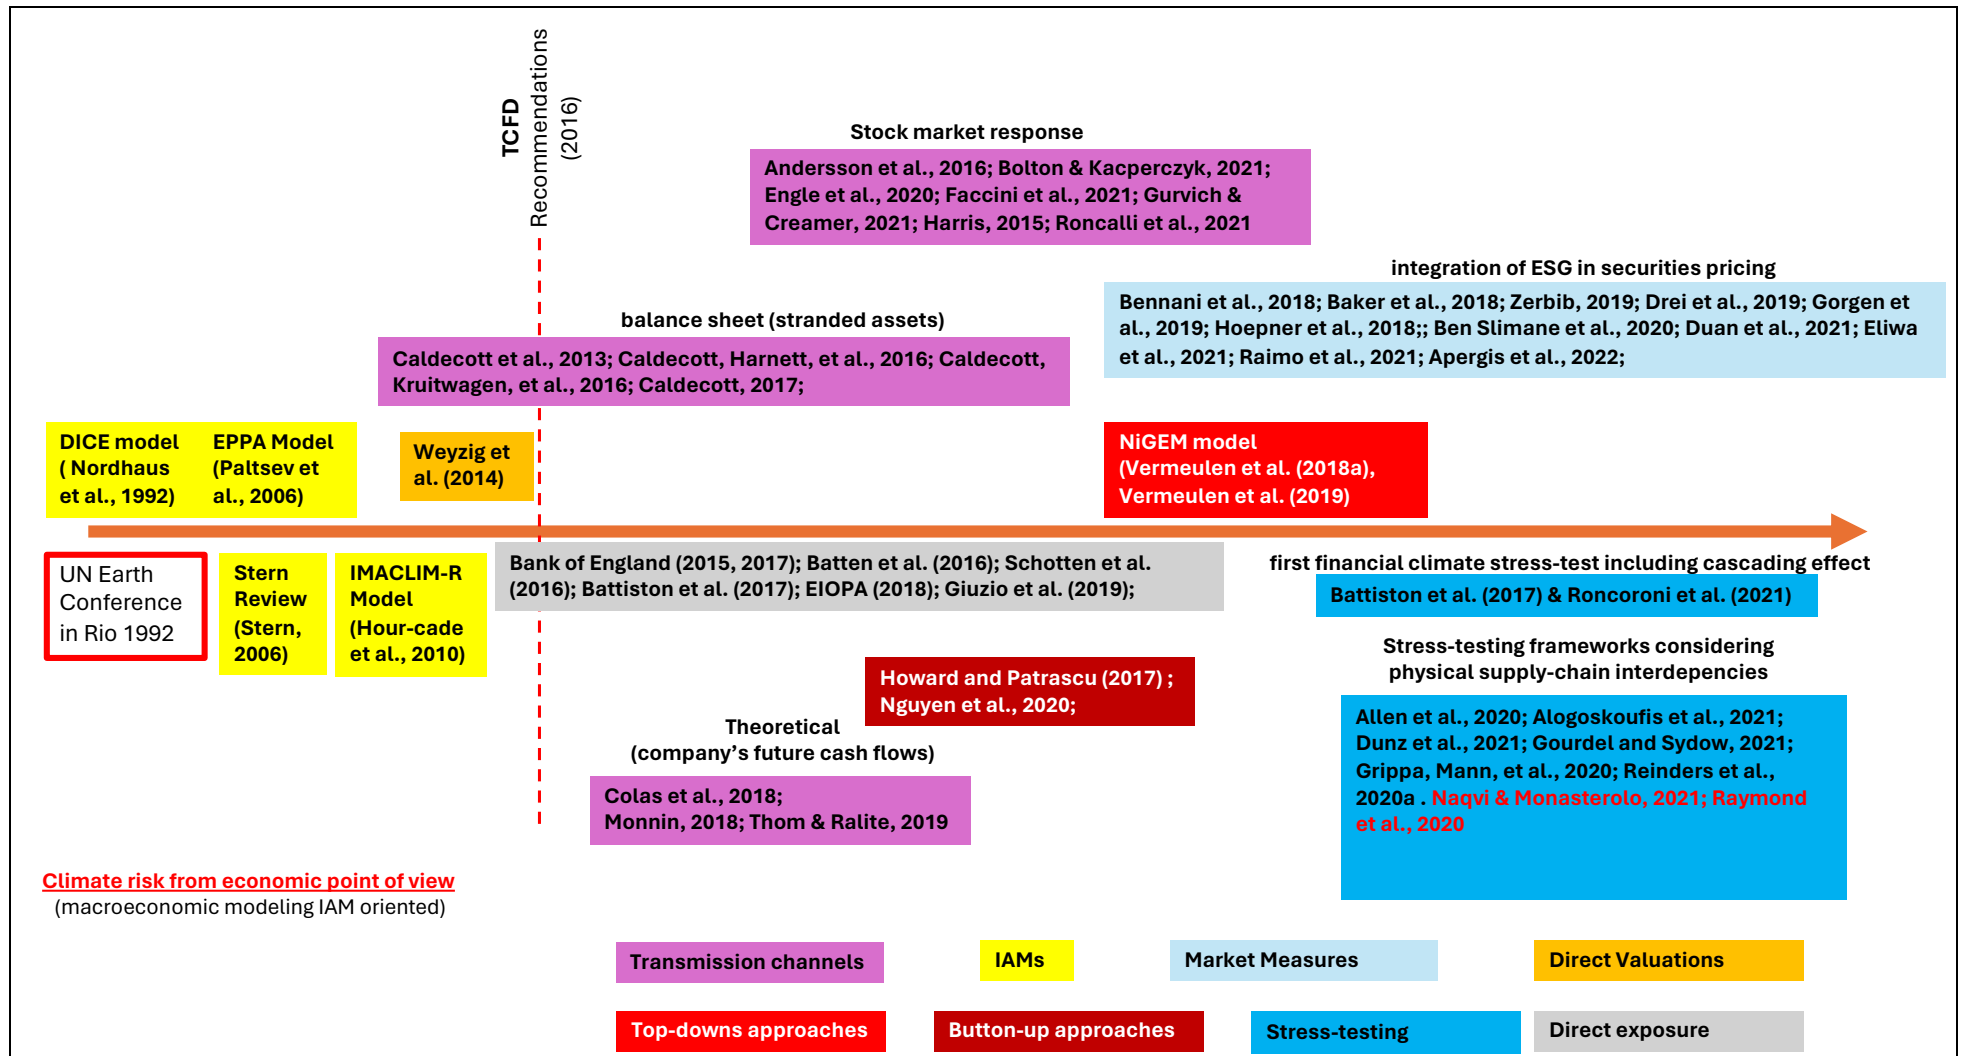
TCFD Recommendations (2016)

Stock market response

Andersson et al., 2016; Bolton & Kacperczyk, 2021; Engle et al., 2020; Faccini et al., 2021; Gurvich & Creamer, 2021; Harris, 2015; Roncalli et al., 2021

integration of ESG in securities pricing

Bennani et al., 2018; Baker et al., 2018; Zerbib, 2019; Drei et al., 2019; Gorgen et al., 2019; Hoepner et al., 2018;; Ben Slimane et al., 2020; Duan et al., 2021; Eliwa et al., 2021; Raimo et al., 2021; Apergis et al., 2022;

balance sheet (stranded assets)

Caldecott et al., 2013; Caldecott, Harnett, et al., 2016; Caldecott, Kruitwagen, et al., 2016; Caldecott, 2017;

DICE model ( Nordhaus et al., 1992)

EPPA Model (Paltsev et al., 2006)

Weyzig et al. (2014)

NiGEM model (Vermeulen et al. (2018a), Vermeulen et al. (2019)

UN Earth Conference in Rio 1992

Stern Review (Stern, 2006)

IMACLIM-R Model (Hour-cade et al., 2010)

Bank of England (2015, 2017); Batten et al. (2016); Schotten et al. (2016); Battiston et al. (2017); EIOPA (2018); Giuzio et al. (2019);

first financial climate stress-test including cascading effect

Battiston et al. (2017) & Roncoroni et al. (2021)

Stress-testing frameworks considering physical supply-chain interdepencies

Howard and Patrascu (2017) ; Nguyen et al., 2020;

Theoretical (company’s future cash flows)

Colas et al., 2018; Monnin, 2018; Thom & Ralite, 2019

Allen et al., 2020; Alogoskoufis et al., 2021; Dunz et al., 2021; Gourdel and Sydow, 2021; Grippa, Mann, et al., 2020; Reinders et al., 2020a . Naqvi & Monasterolo, 2021; Raymond et al., 2020

Climate risk from economic point of view
(macroeconomic modeling IAM oriented)

Transmission channels
IAMs
Market Measures
Direct Valuations
Top-downs approaches
Button-up approaches
Stress-testing
Direct exposure